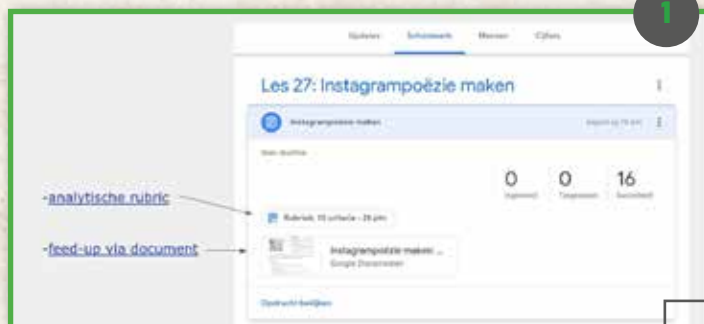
1

Updates Schoolwerk Mensen Cijfers

Les 27: Instagrampoëzie maken

Instagrampoëzie maken

Geen deadline

0 Ingeleverd
0 Toegewezen
16 Beoordeeld

-analytische rubric

-feed-up via document

Rubriek: 10 criteria - 28 pnt

Instagrampoëzie maken: ...
Google Documenten

Opdracht bekijken